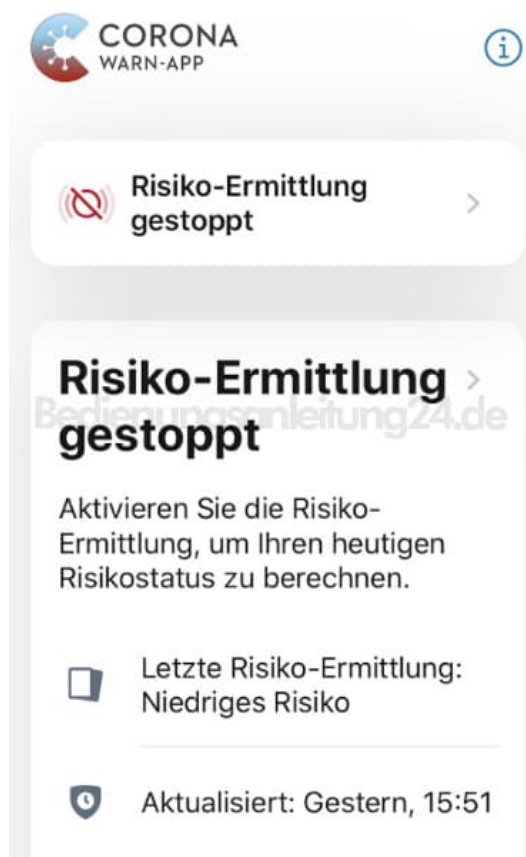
CORONA
WARN-APP

Risiko-Ermittlung gestoppt

Risiko-Ermittlung gestoppt

Bedienungsanleitung24.de

Aktivieren Sie die Risiko-Ermittlung, um Ihren heutigen Risikostatus zu berechnen.

Letzte Risiko-Ermittlung: Niedriges Risiko

Aktualisiert: Gestern, 15:51